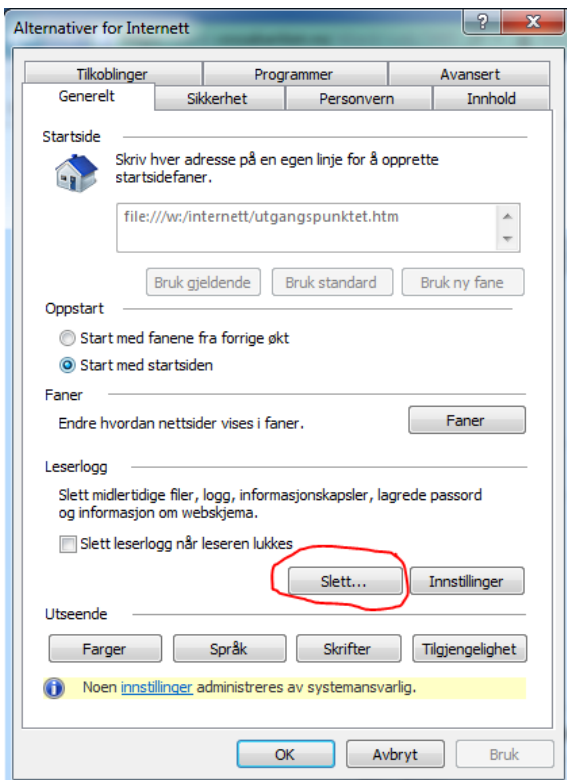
Alternativer for Internett

?

x

Tilkoblinger

Programmer

Avansert

Generelt

Sikkerhet

Personvern

Innhold

Startside

Skriv hver adresse på en egen linje for å opprette startsidefaner.

file:///w:/internett/utgangspunktet.htm

Bruk gjeldende

Bruk standard

Bruk ny fane

Oppstart

Start med fanene fra forrige økt

Start med startsiden

Faner

Endre hvordan nettsider vises i faner.

Faner

Leserlogg

Slett midlertidige filer, logg, informasjonskapsler, lagrede passord og informasjon om webskjema.

Slett leserlogg når leseren lukkes

Slett...

Innstillinger

Utseende

Farger

Språk

Skrifter

Tilgjengelighet

Noen innstillinger administreres av systemansvarlig.

OK

Avbryt

Bruk